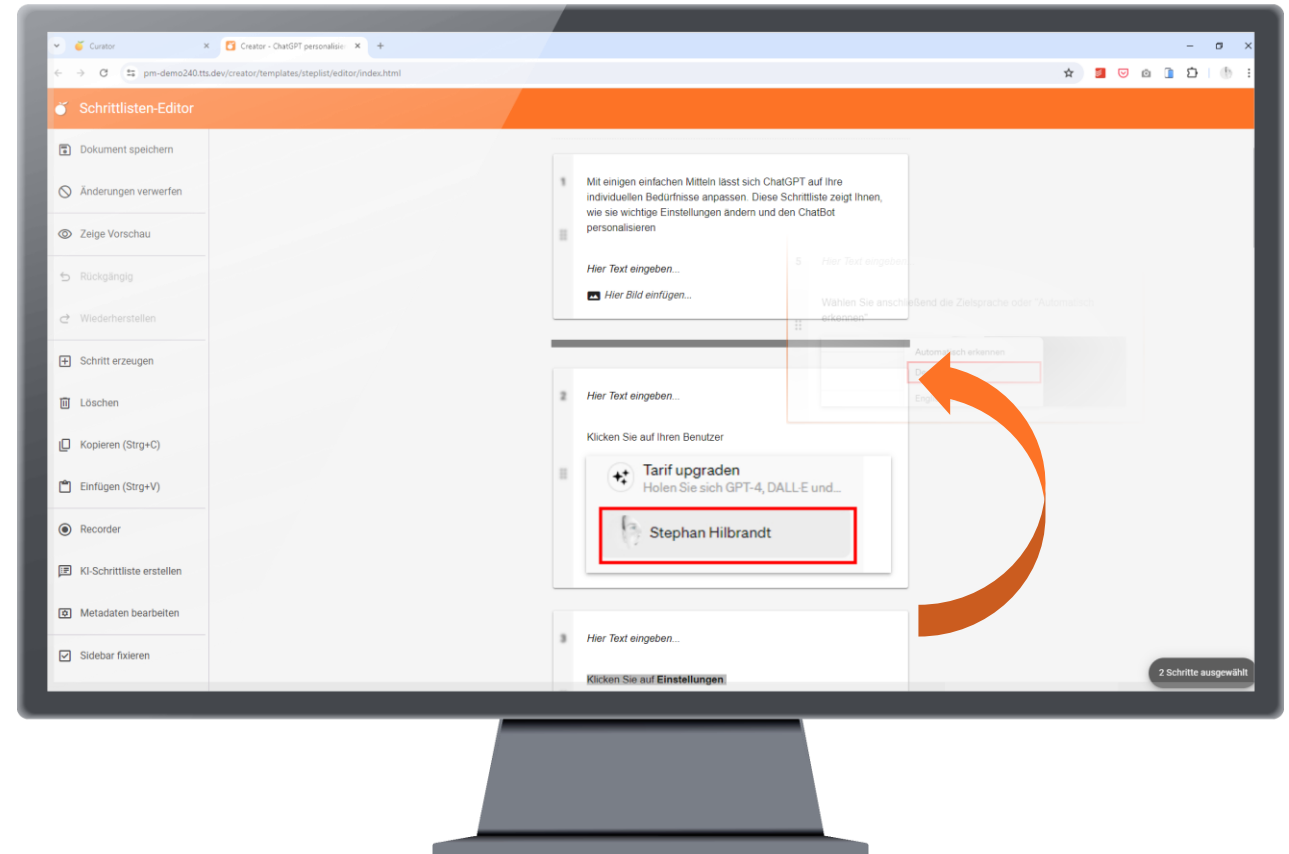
Curator
Creator - ChatGPT personalisi
pm-demo240.tts.dev/creator/templates/steplist/editor/index.html

Schrittlisten-Editor

Dokument speichern
Änderungen verwerfen
Zeige Vorschau
Rückgängig
Wiederherstellen
Schritt erzeugen
Löschen
Kopieren (Strg+C)
Einfügen (Strg+V)
Recorder
KI-Schrittliste erstellen
Metadaten bearbeiten
Sidebar fixieren

1

Mit einigen einfachen Mitteln lässt sich ChatGPT auf Ihre individuellen Bedürfnisse anpassen. Diese Schrittliste zeigt Ihnen, wie sie wichtige Einstellungen ändern und den ChatBot personalisieren

Hier Text eingeben...

Hier Bild einfügen...

5 Hier Text eingeben...

Wählen Sie anschließend die Zielsprache oder "Automatisch erkennen"

Automatisch erkennen
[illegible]
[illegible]

2

Hier Text eingeben...

Klicken Sie auf Ihren Benutzer

Tarif upgraden
Holen Sie sich GPT-4, DALL·E und...

Stephan Hilbrandt

3

Hier Text eingeben...

Klicken Sie auf Einstellungen

2 Schritte ausgewählt